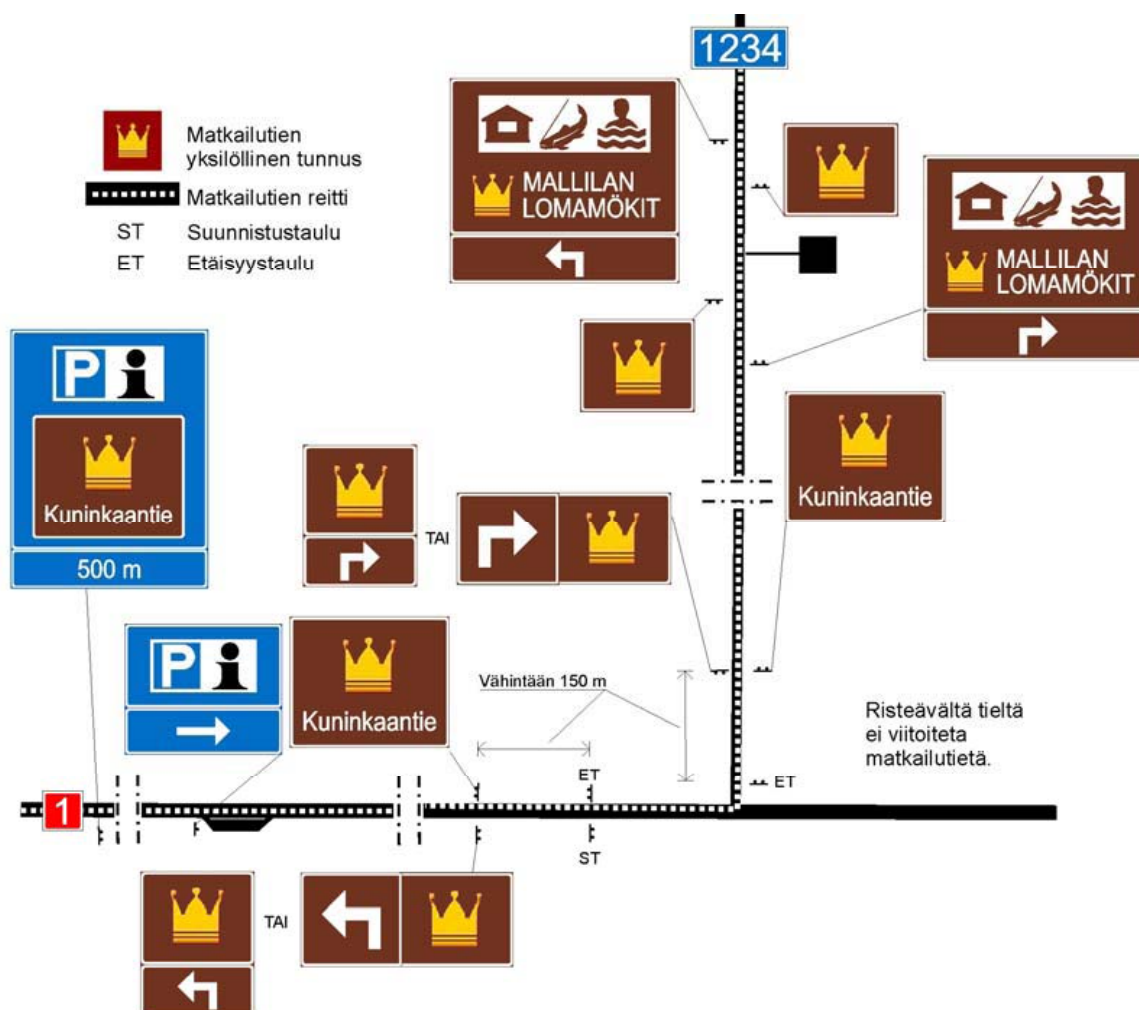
1234

Matkailutien yksilöllinen tunnus
Matkailutien reitti
ST Suunnistustaulu
ET Etäisyystaulu

MALLILAN LOMAMÖKIT

MALLILAN LOMAMÖKIT

Kuninkaantie
500 m

TAI

Kuninkaantie

Kuninkaantie

Vähintään 150 m

Risteävältä tieltä ei viitoiteta matkailutietä.

ET
ET
ST

1

TAI